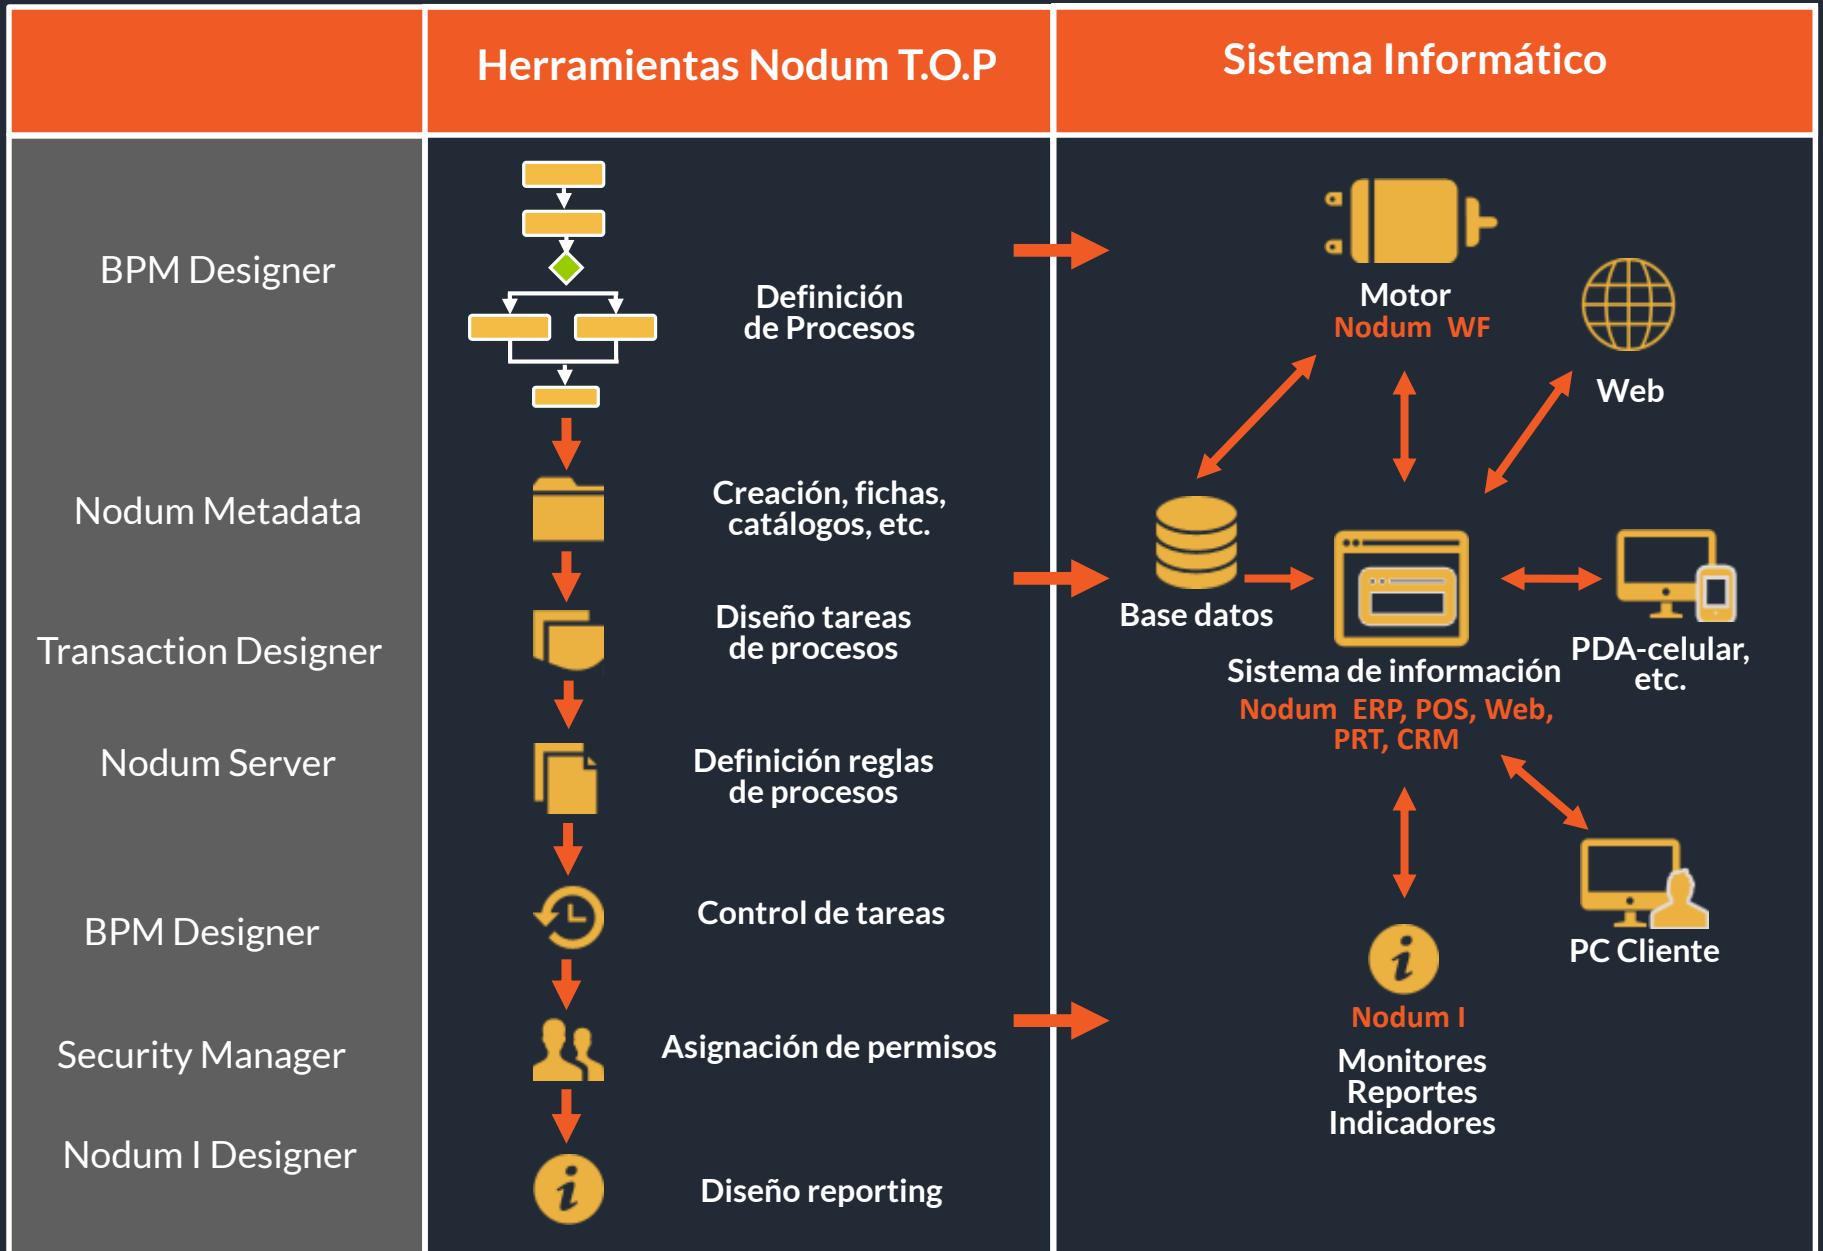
Herramientas Nodum T.O.P

Sistema Informático

BPM Designer

Nodum Metadata

Transaction Designer

Nodum Server

BPM Designer

Security Manager

Nodum I Designer

Definición de Procesos

Creación, fichas, catálogos, etc.

Diseño tareas de procesos

Definición reglas de procesos

Control de tareas

Asignación de permisos

Diseño reporting

Motor
Nodum WF

Web

Base datos

Sistema de información
Nodum ERP, POS, Web, PRT, CRM

PDA-celular, etc.

PC Cliente

Nodum I
Monitores
Reportes
Indicadores